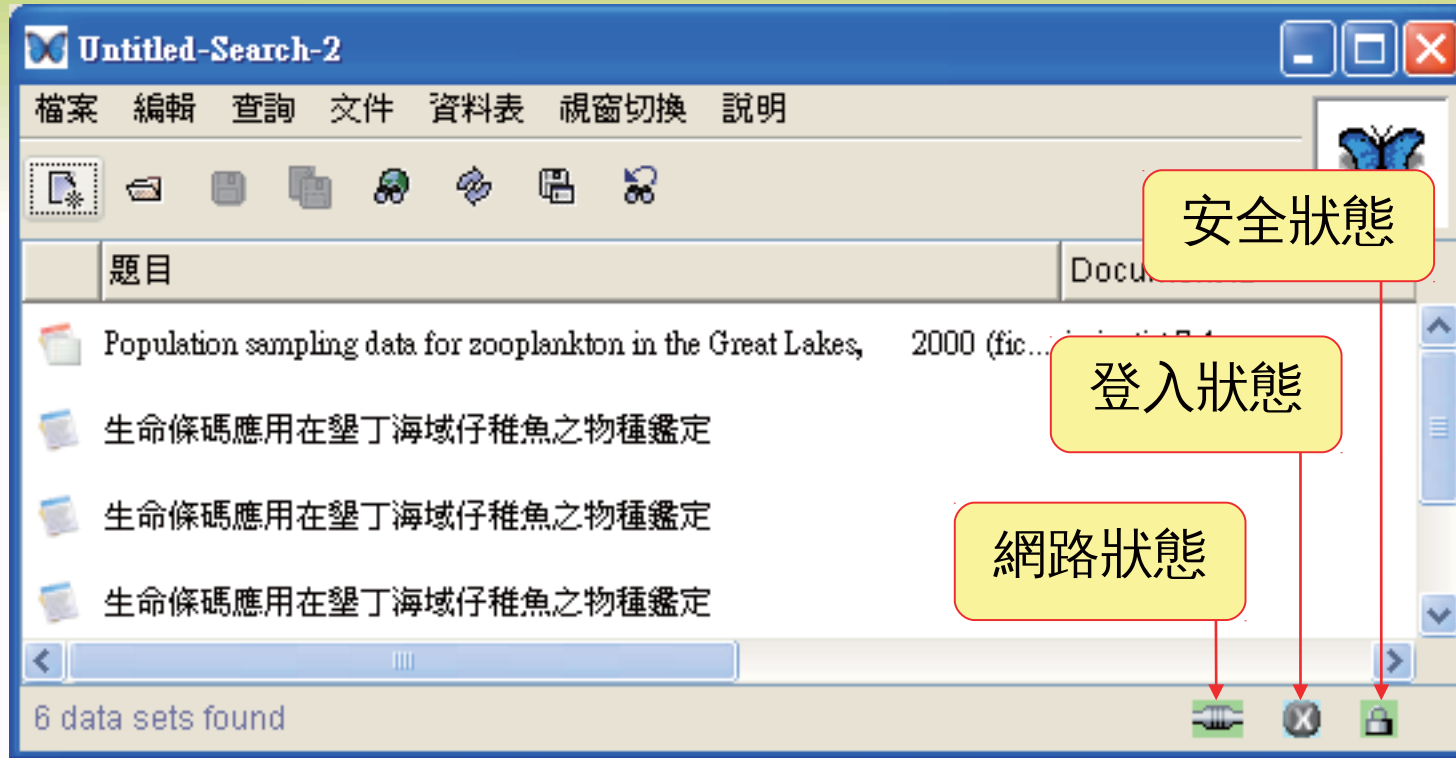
Untitled-Search-2

檔案 編輯 查詢 文件 資料表 視窗切換 說明

安全狀態

題目

Docu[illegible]

Population sampling data for zooplankton in the Great Lakes, 2000 (fic...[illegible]

登入狀態

生命條碼應用在墾丁海域仔稚魚之物種鑑定

生命條碼應用在墾丁海域仔稚魚之物種鑑定

網路狀態

生命條碼應用在墾丁海域仔稚魚之物種鑑定

6 data sets found